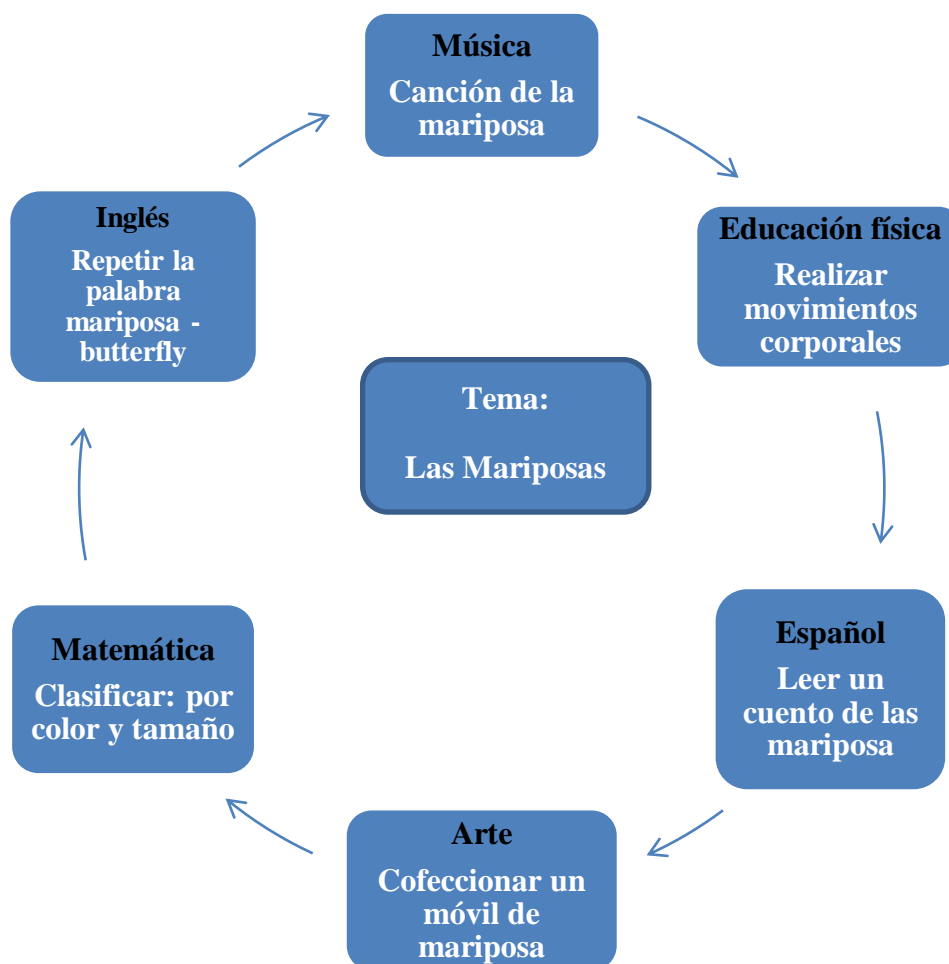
Música

Canción de la mariposa

Educación física

Realizar movimientos corporales

Español

Leer un cuento de las mariposa

Arte

Cofeccionar un móvil de mariposa

Matemática

Clasificar: por color y tamaño

Inglés

Repetir la palabra mariposa - butterfly

Tema:

Las Mariposas